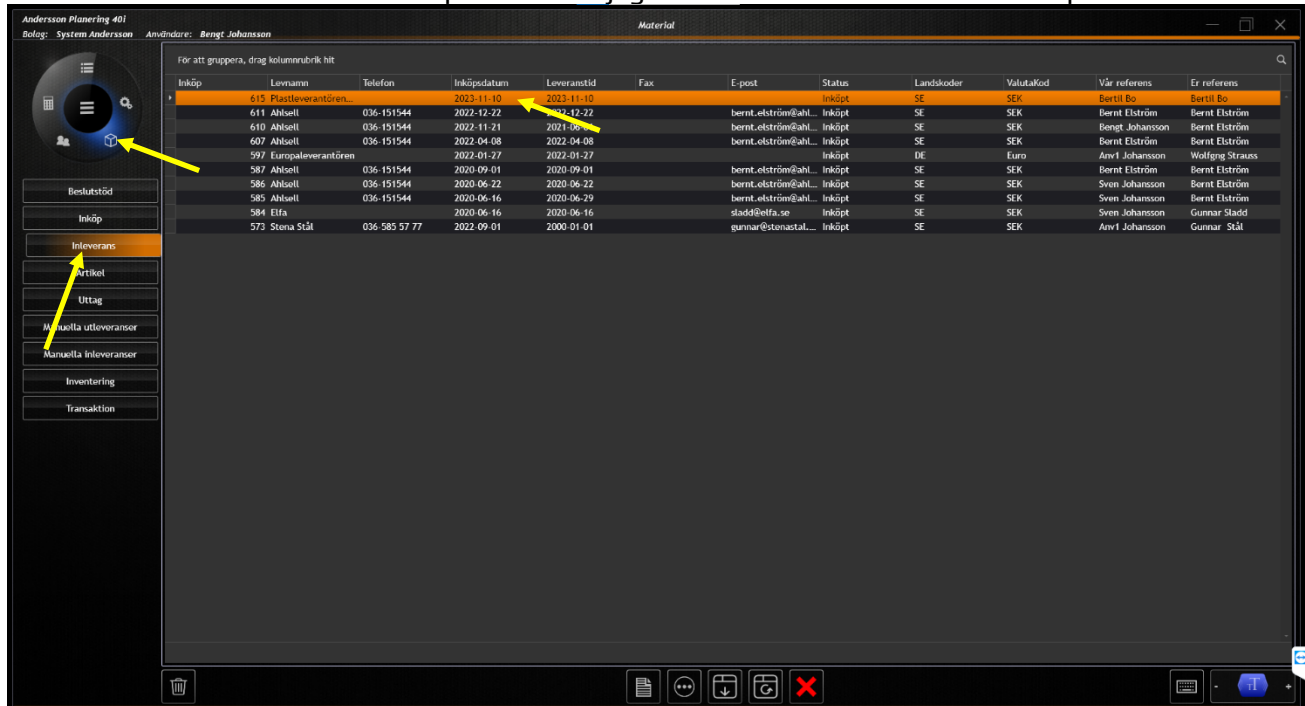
Andersson Planering 40i
Bolag: System Andersson Användare: Bengt Johansson

Material

Beslutstöd
Inköp
Inleverans
Artikel
Uttag
Manuella utleveranser
Manuella inleveranser
Inventering
Transaktion

För att gruppera, drag kolumnrubrik hit

| Inköp | Levnamn | Telefon | Inköpsdatum | Leveranstid | Fax | E-post | Status | Landskoder | ValutaKod | Vår referens | Er referens |
|---|---|---|---|---|---|---|---|---|---|---|---|
| 615 | Plastleverantören... | | 2023-11-10 | 2023-11-10 | | | Inköpt | SE | SEK | Bertil Bo | Bertil Bo |
| 611 | Ahlsell | 036-151544 | 2022-12-22 | 2022-12-22 | | bernt.elström@ahl... | Inköpt | SE | SEK | Bernt Elström | Bernt Elström |
| 610 | Ahlsell | 036-151544 | 2022-11-21 | 2021-06-0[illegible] | | bernt.elström@ahl... | Inköpt | SE | SEK | Bengt Johansson | Bernt Elström |
| 607 | Ahlsell | 036-151544 | 2022-04-08 | 2022-04-08 | | bernt.elström@ahl... | Inköpt | SE | SEK | Bernt Elström | Bernt Elström |
| 597 | Europaleverantören | | 2022-01-27 | 2022-01-27 | | | Inköpt | DE | Euro | Anv1 Johansson | Wolfgng Strauss |
| 587 | Ahlsell | 036-151544 | 2020-09-01 | 2020-09-01 | | bernt.elström@ahl... | Inköpt | SE | SEK | Bernt Elström | Bernt Elström |
| 586 | Ahlsell | 036-151544 | 2020-06-22 | 2020-06-22 | | bernt.elström@ahl... | Inköpt | SE | SEK | Sven Johansson | Bernt Elström |
| 585 | Ahlsell | 036-151544 | 2020-06-16 | 2020-06-29 | | bernt.elström@ahl... | Inköpt | SE | SEK | Sven Johansson | Bernt Elström |
| 584 | Elfa | | 2020-06-16 | 2020-06-16 | | sladd@elfa.se | Inköpt | SE | SEK | Sven Johansson | Gunnar Sladd |
| 573 | Stena Stål | 036-585 57 77 | 2022-09-01 | 2000-01-01 | | gunnar@stenastal.... | Inköpt | SE | SEK | Anv1 Johansson | Gunnar Stål |